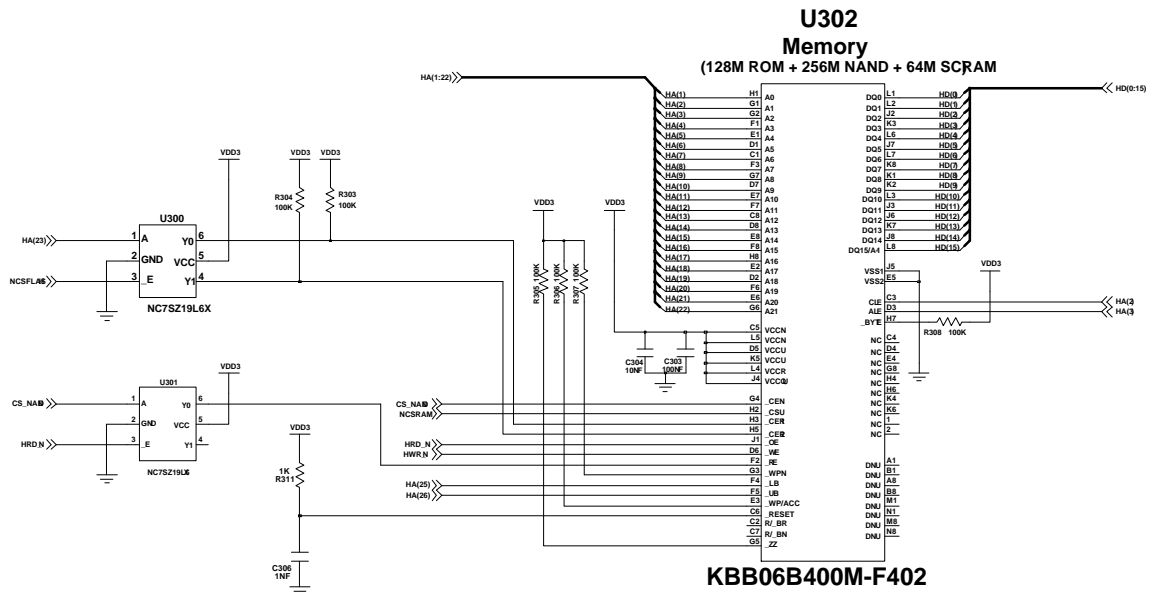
U302
Memory
(128M ROM + 256M NAND + 64M SCRAM

HA(1:22)

HA(1) H1 A0
HA(2) G1 A1
HA(3) G2 A2
HA(4) F1 A3
HA(5) E1 A4
HA(6) D1 A5
HA(7) C1 A6
HA(8) F3 A7
HA(9) G7 A8
HA(10) D7 A9
HA(11) E7 A10
HA(12) F7 A11
HA(13) C8 A12
HA(14) D8 A13
HA(15) E8 A14
HA(16) F8 A15
HA(17) H8 A16
HA(18) E2 A17
HA(19) D2 A18
HA(20) F6 A19
HA(21) E6 A20
HA(22) G6 A21

DQ0 L1 HD(0)
DQ1 L2 HD(1)
DQ2 J2 HD(2)
DQ3 K3 HD(3)
DQ4 L6 HD(4)
DQ5 J7 HD(5)
DQ6 L7 HD(6)
DQ7 K8 HD(7)
DQ8 K1 HD(8)
DQ9 K2 HD(9)
DQ10 L3 HD(10)
DQ11 J3 HD(11)
DQ12 J6 HD(12)
DQ13 K7 HD(13)
DQ14 J8 HD(14)
DQ15/A4 L8 HD(15)

HD(0:15)

VDD3 VDD3 VDD3
R304 100K
R303 100K

U300
HA(23) 1 A Y0 6
2 GND VCC 5
NCSFLASH 3 _E Y1 4
NC7SZ19L6X

VDD3 VDD3
R305 100K R306 100K R307 100K

C5 VCCN
L5 VCCN
D5 VCCU
K5 VCCU
L4 VCCR
J4 VCCQ
C304 10NF
C303 100NF

VSS1 J5
VSS2 E5
VDD3
CLE C3
ALE D3
_BYE H7
R308 100K
HA(2)
HA(3)

NC C4
NC D4
NC E4
NC G8
NC H4
NC H6
NC K4
NC K6
NC 1
NC 2

U301
VDD3
CS_NAND 1 A Y0 6
2 GND VCC 5
HRD_N 3 _E Y1 4
NC7SZ19L6

CS_NAND G4 _CEN
NCSRAM H2 _CSU
H3 _CER
H5 _CE2
HRD_N J1 _OE
HWR_N D6 _WE
F2 _RE
G3 _WPN
HA(25) F4 _LB
HA(26) F5 _UB
E3 _WP/ACC
C6 _RESET
C2 R/_BR
C7 R/_BN
G5 _ZZ

VDD3
1K
R311
C306
1NF

DNU A1
DNU B1
DNU A8
DNU B8
DNU M1
DNU N1
DNU M8
DNU N8

KBB06B400M-F402